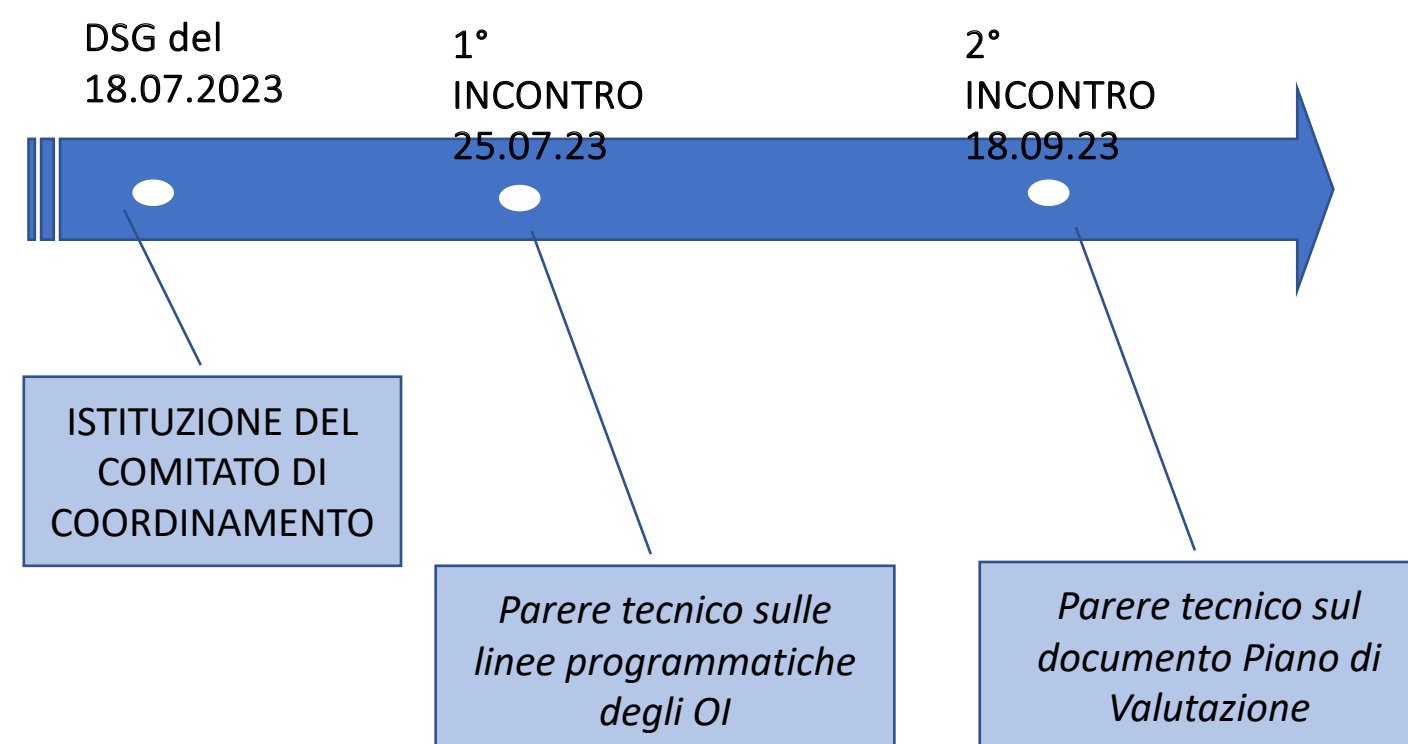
DSG del 18.07.2023

1° INCONTRO 25.07.23

2° INCONTRO 18.09.23

ISTITUZIONE DEL COMITATO DI COORDINAMENTO

*Parere tecnico sulle linee programmatiche degli OI*

*Parere tecnico sul documento Piano di Valutazione*